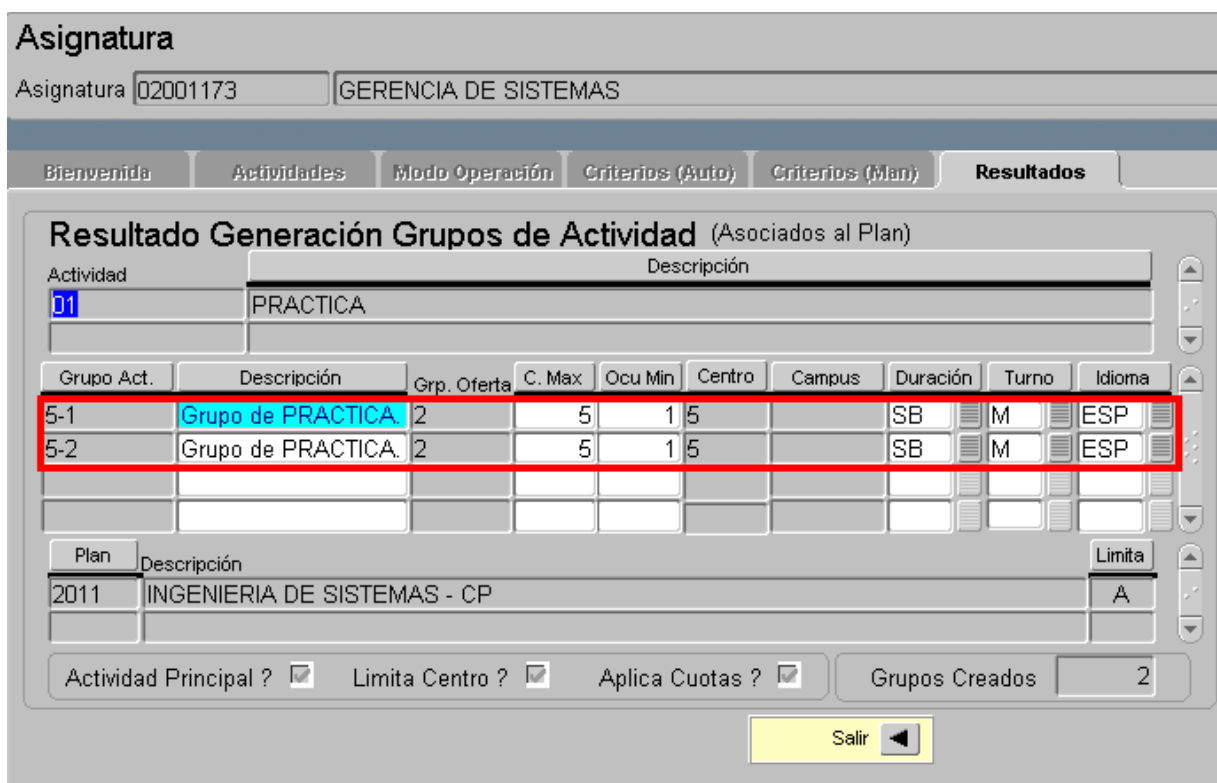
Asignatura

Asignatura 02001173 GERENCIA DE SISTEMAS

Bienvenida | Actividades | Modo Operación | Criterios (Auto) | Criterios (Man) | Resultados

Resultado Generación Grupos de Actividad (Asociados al Plan)

| Actividad | Descripción |
|---|---|
| 01 | PRACTICA |
| | |

| Grupo Act. | Descripción | Grp. Oferta | C. Max | Ocu Min | Centro | Campus | Duración | Turno | Idioma |
|---|---|---|---|---|---|---|---|---|---|
| 5-1 | Grupo de PRACTICA. | 2 | 5 | 1 | 5 | | SB | M | ESP |
| 5-2 | Grupo de PRACTICA. | 2 | 5 | 1 | 5 | | SB | M | ESP |
| | | | | | | | | | |
| | | | | | | | | | |

| Plan | Descripción | Limita |
|---|---|---|
| 2011 | INGENIERIA DE SISTEMAS - CP | A |
| | | |

Actividad Principal ? Limita Centro ? Aplica Cuotas ? Grupos Creados 2

Salir